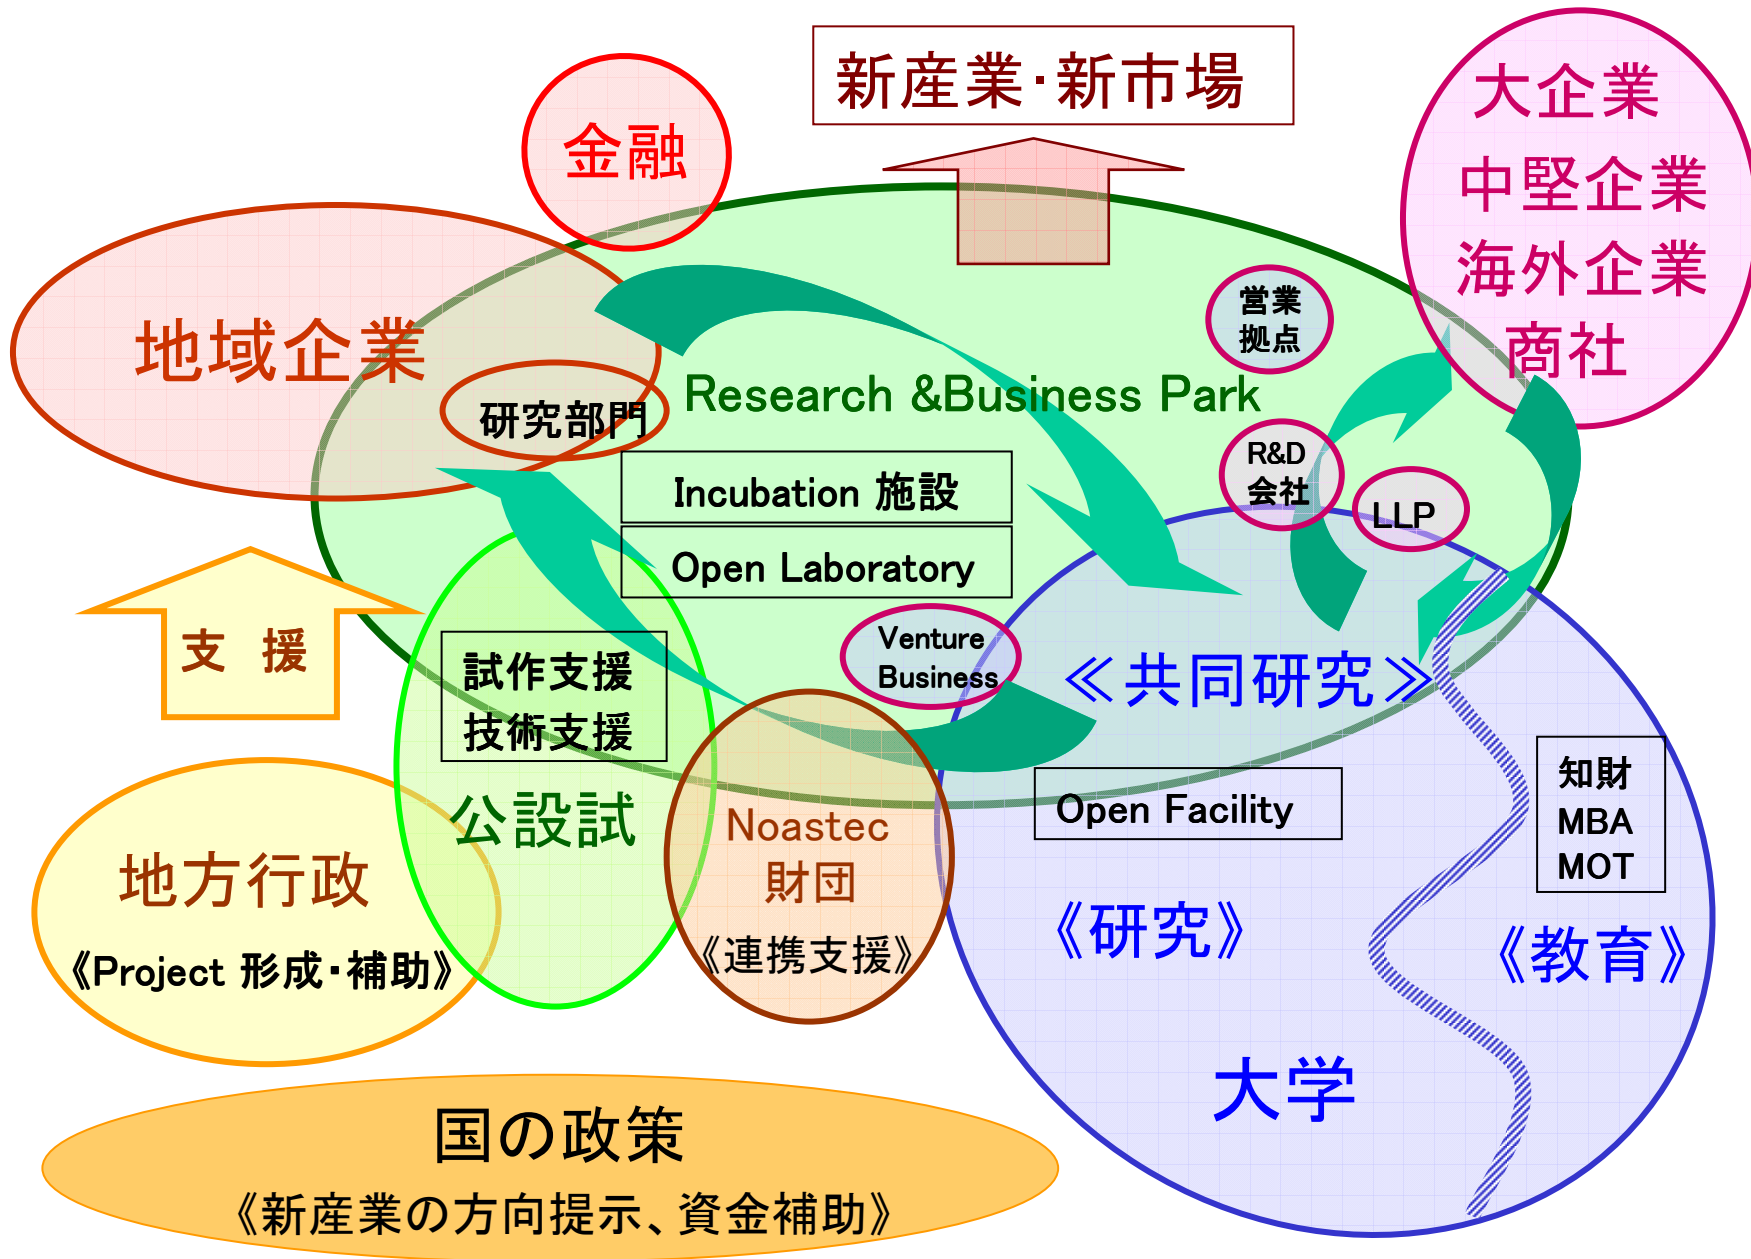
新産業･新市場

金融

大企業
中堅企業
海外企業
商社

地域企業

研究部門

Research &Business Park

営業
拠点

R&D
会社

LLP

Incubation 施設

Open Laboratory

支　援

試作支援
技術支援

Venture
Business

≪共同研究≫

公設試

Noastec
財団
《連携支援》

Open Facility

知財
MBA
MOT

地方行政
《Project 形成･補助》

《研究》

《教育》

大学

国の政策
《新産業の方向提示、資金補助》